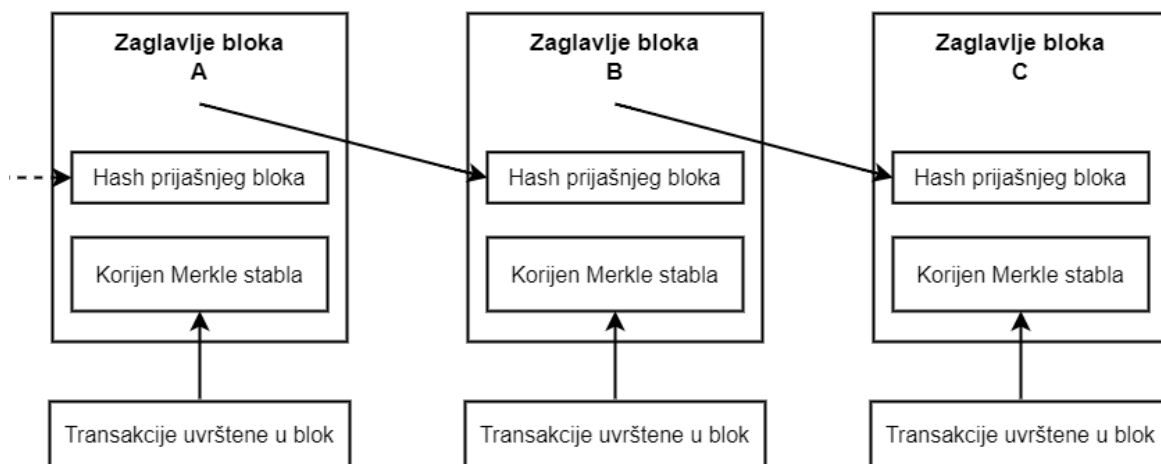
Zaglavlje bloka
A

Hash prijašnjeg bloka

Korijen Merkle stabla

Transakcije uvrštene u blok

Zaglavlje bloka
B

Hash prijašnjeg bloka

Korijen Merkle stabla

Transakcije uvrštene u blok

Zaglavlje bloka
C

Hash prijašnjeg bloka

Korijen Merkle stabla

Transakcije uvrštene u blok